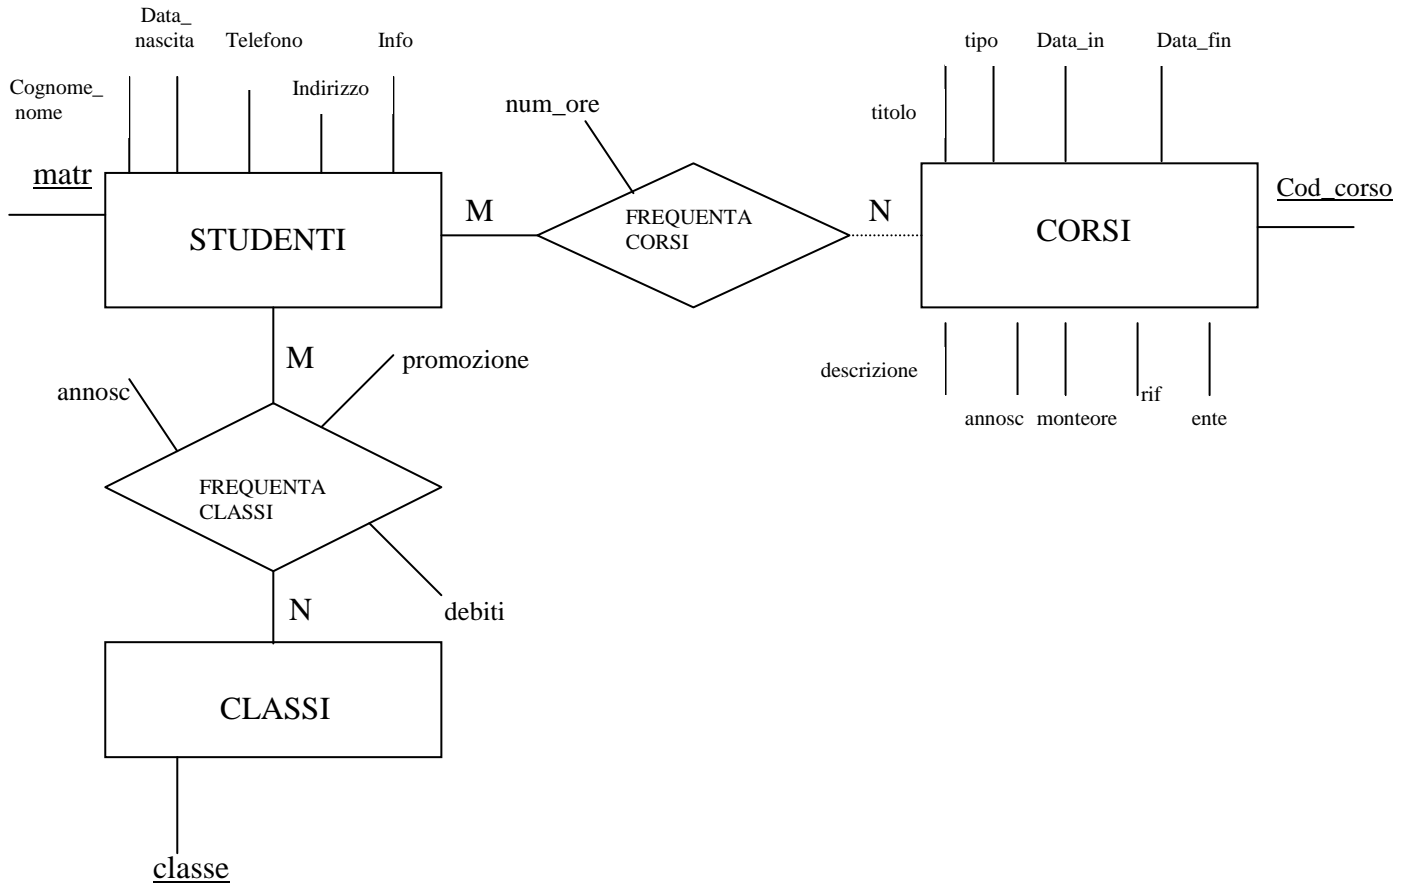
Data_ nascita
Telefono
Info
Cognome_ nome
Indirizzo
matr
STUDENTI
M
num_ore
FREQUENTA CORSI
N
tipo
Data_in
Data_fin
titolo
CORSI
Cod_corso
descrizione
annosc
monteore
rif
ente
M
promozione
annosc
FREQUENTA CLASSI
N
debiti
CLASSI
classe